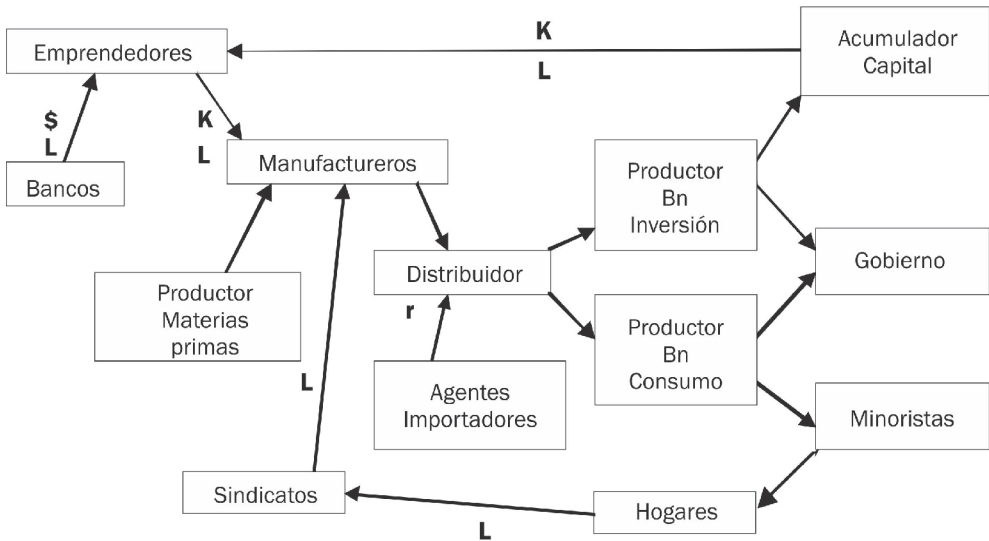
Emprendedores

K
L

Acumulador Capital

$
L

K
L

Bancos

Manufactureros

Productor Bn Inversión

Gobierno

Distribuidor

Productor Materias primas

r

Productor Bn Consumo

L

Agentes Importadores

Minoristas

Sindicatos

Hogares

L